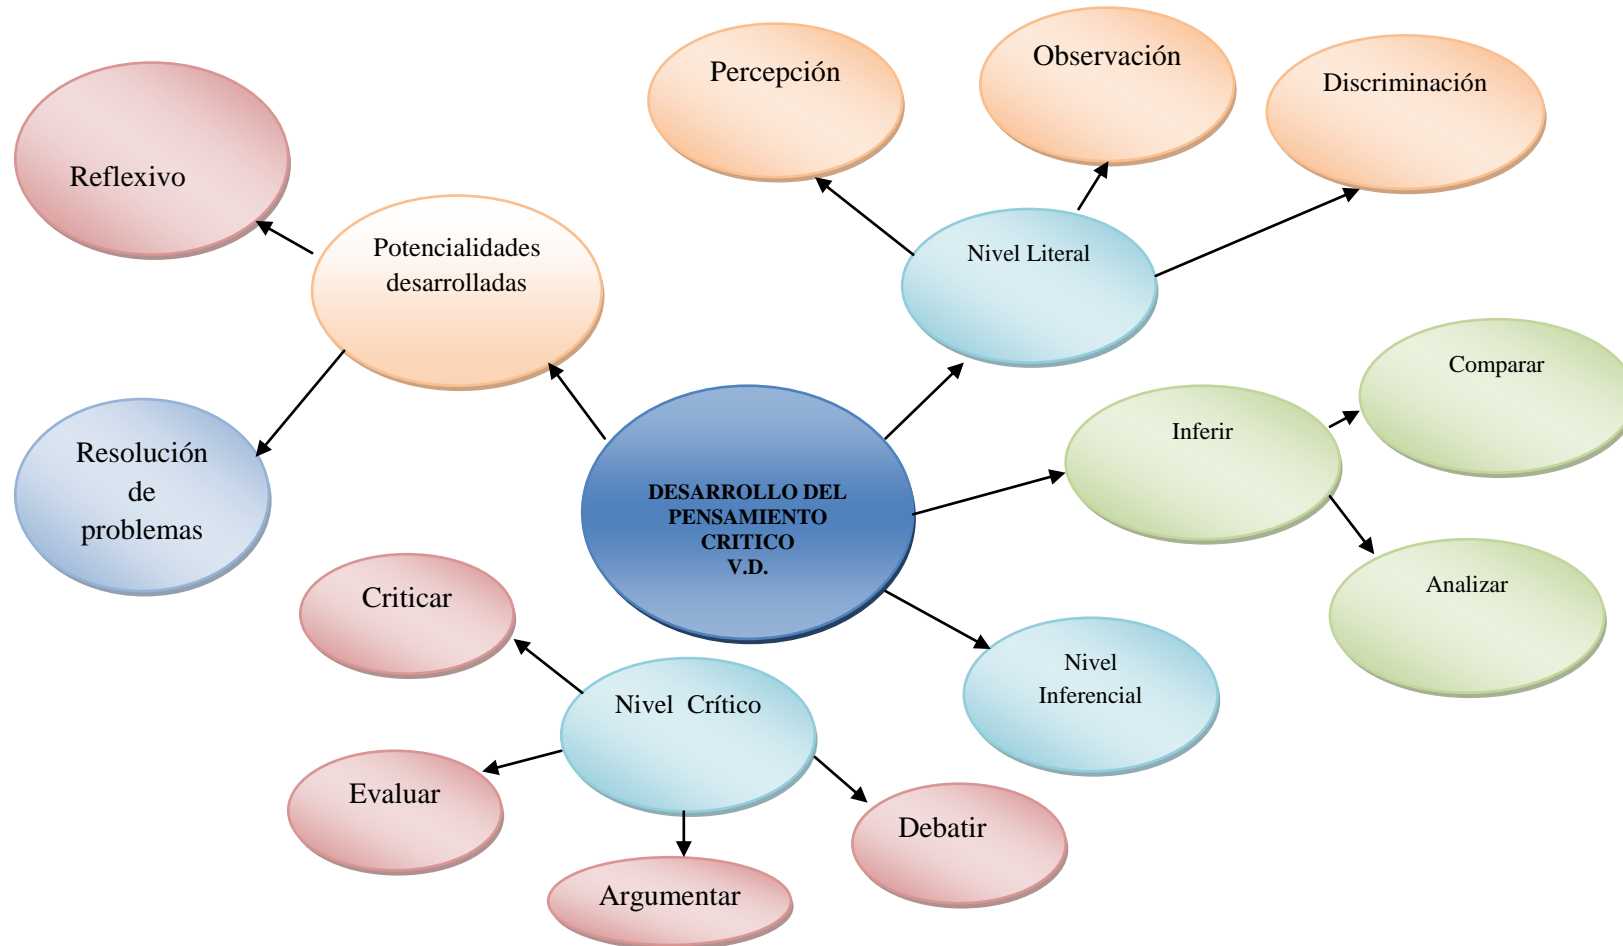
Percepción

Observación

Discriminación

Reflexivo

Potencialidades desarrolladas

Nivel Literal

Comparar

Inferir

Resolución de problemas

DESARROLLO DEL PENSAMIENTO CRITICO V.D.

Analizar

Criticar

Nivel Inferencial

Nivel Crítico

Evaluar

Debatir

Argumentar